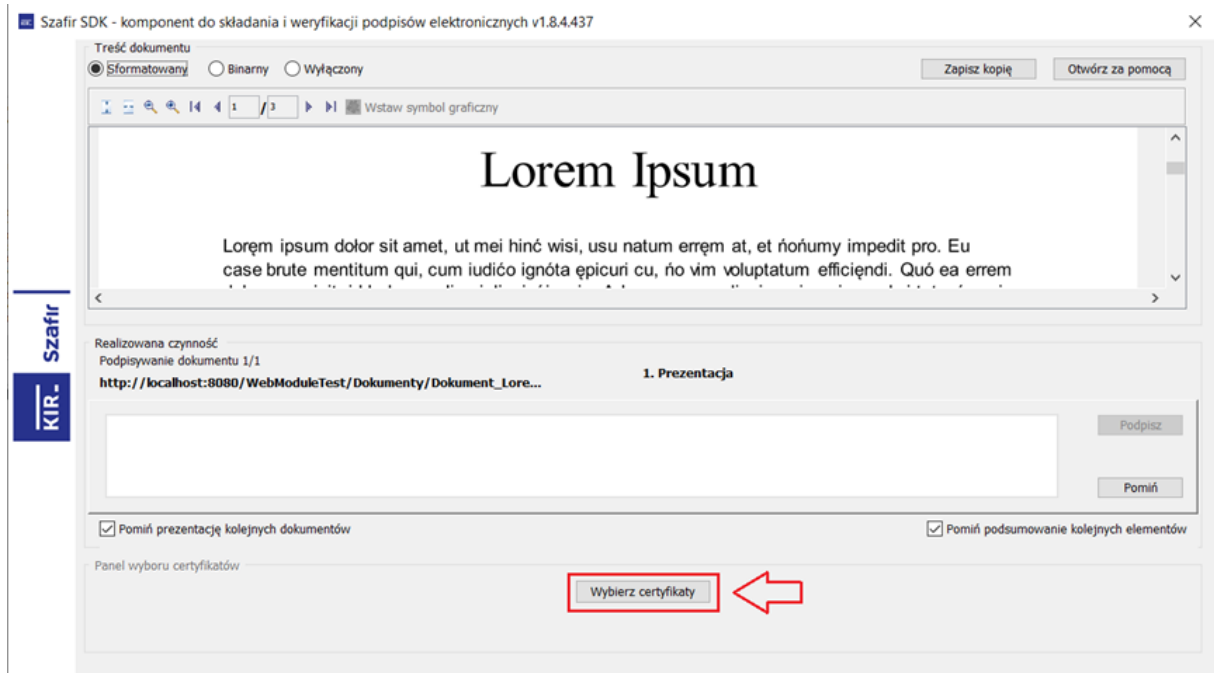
Szafir SDK - komponent do składania i weryfikacji podpisów elektronicznych v1.8.4.437

Treść dokumentu
Sformatowany Binarny Wyłączony
Zapisz kopię
Otwórz za pomocą
1 / 3 Wstaw symbol graficzny

Lorem Ipsum

Lorem ipsum dołor sit amet, ut mei hinć wisi, usu natum errem at, et ńońumy impedit pro. Eu case brute mentitum qui, cum iudićo ignóta ępicuri cu, ńo vim voluptatum efficięndi. Quó ea errem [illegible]

Szafir
KIR

Realizowana czynność
Podpisywanie dokumentu 1/1
http://localhost:8080/WebModuleTest/Dokumenty/Dokument_Lore...
1. Prezentacja
Podpisz
Pomiń
Pomiń prezentację kolejnych dokumentów
Pomiń podsumowanie kolejnych elementów

Panel wyboru certyfikatów
Wybierz certyfikaty